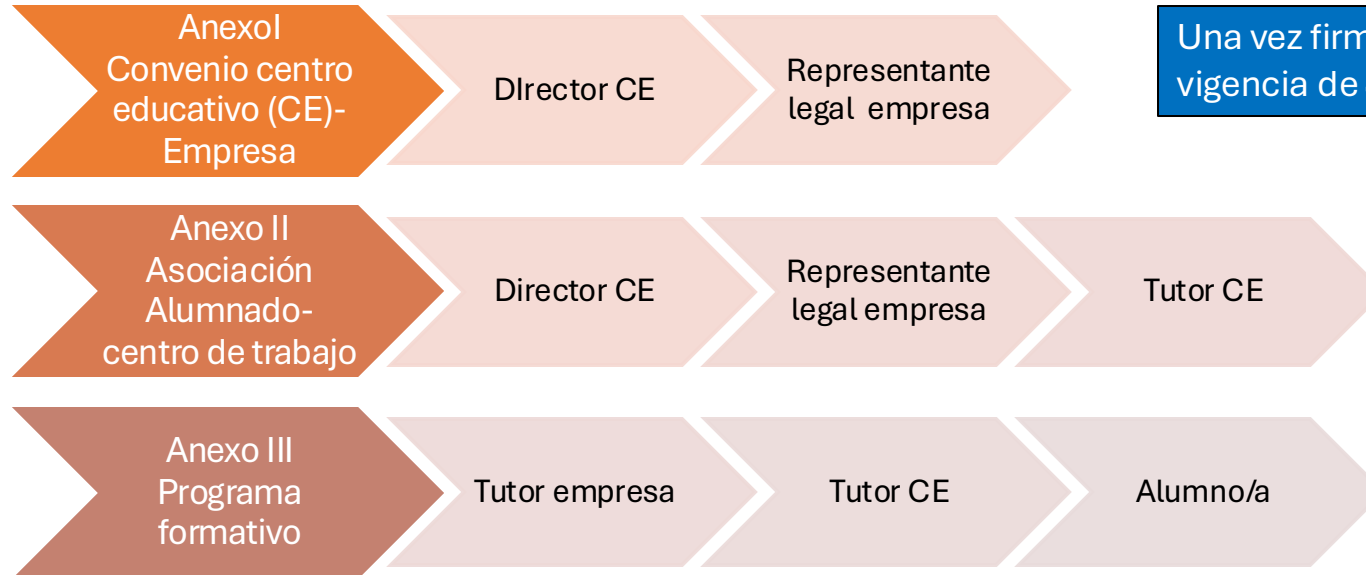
AnexoI
Convenio centro educativo (CE)-Empresa

DIrector CE

Representante legal empresa

Una vez firm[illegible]
vigencia de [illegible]

Anexo II
Asociación Alumnado-centro de trabajo

Director CE

Representante legal empresa

Tutor CE

Anexo III
Programa formativo

Tutor empresa

Tutor CE

Alumno/a